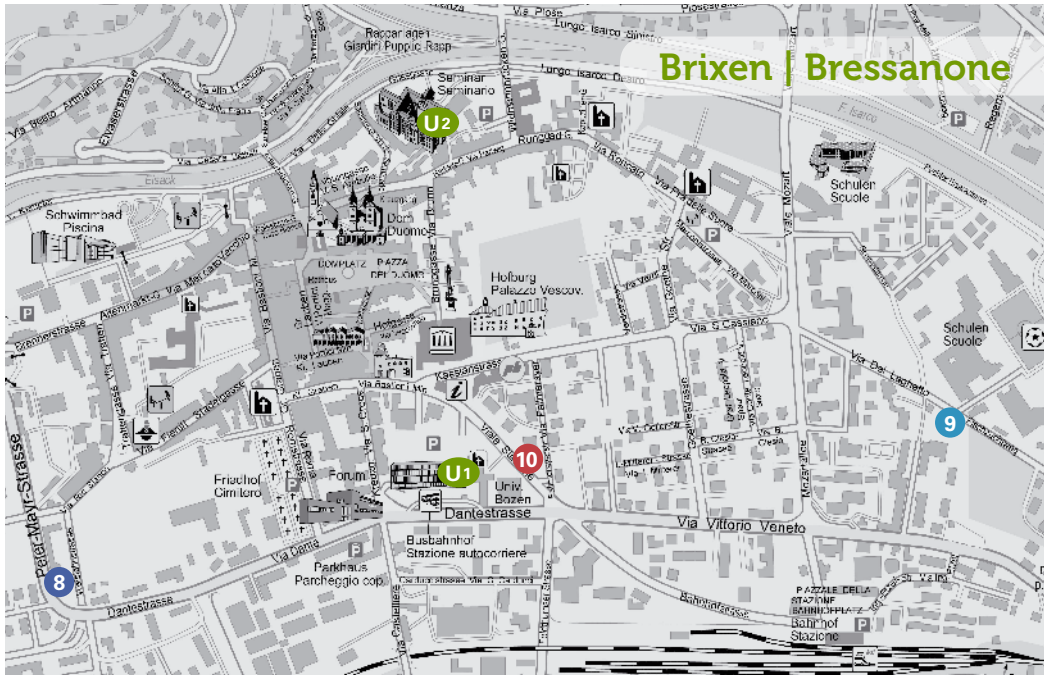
Brixen | Bressanone

Via Plose
Lungo Isarco Destro
Raccar'agen Giardini Puppio Rapp
Seminar Seminario
U2
Lungo Isarco Destro
P
Runggad G.
Via Rosslati
Via Fratelli della Suore
F. Isarco
P
Schulen Scuole
Via Bastia Arminia
Elvaserstrasse
Eisack
Schwimmbad Piscina
Dom Duomo
Domplatz Piazza del Duomo
Hofburg Palazzo Vescov.
Via G. Cassiano
Schulen Scuole
Via Dal Laghetto
P
Brennerstrasse
Via Tratten
Kasseranstrasse
Via Altstadt
9
Via Roma
Forum
P
U1
10
Univ. Bozen
Friedhof Cimitero
Dantestrasse
Via Vittorio Veneto
Peter-Mayr-Strasse
Via Dante
Busbahnhof Stazione autocorriere
P
Parkhaus Parcheggio cop.
8
Dantestrasse
Bahnhofstrasse
Piazzale della Stazione Bahnhofplatz
Bahnhof Stazione
P